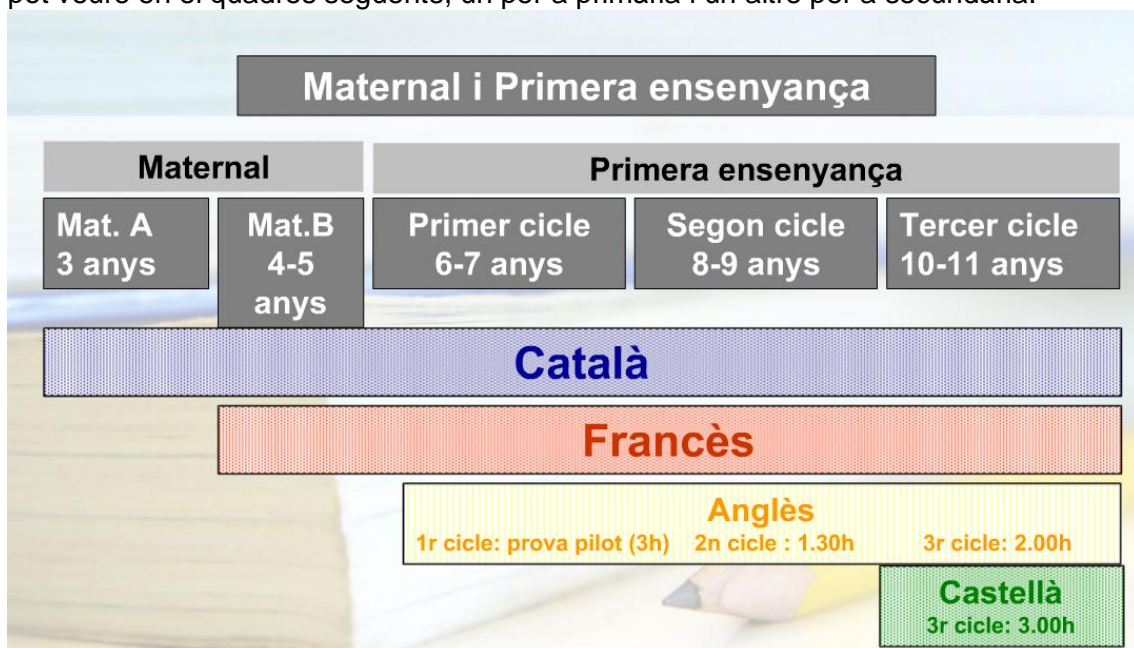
pot veure en el quadres següents, un per a primària i un altre per a secundària.

Maternal i Primera ensenyança

Maternal

Primera ensenyança

Mat. A 3 anys

Mat.B 4-5 anys

Primer cicle 6-7 anys

Segon cicle 8-9 anys

Tercer cicle 10-11 anys

Català

Francès

Anglès

1r cicle: prova pilot (3h) 2n cicle : 1.30h 3r cicle: 2.00h

Castellà

3r cicle: 3.00h